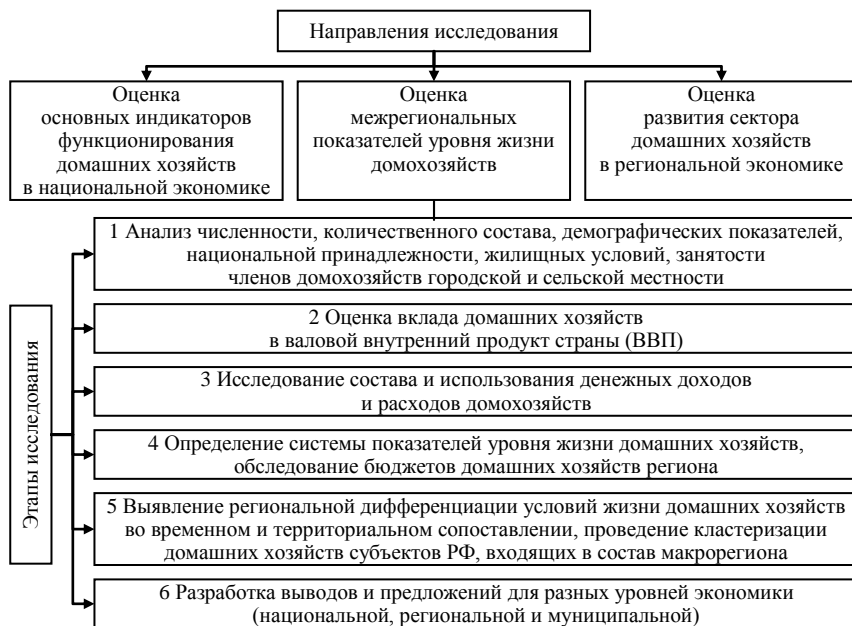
Направления исследования

Оценка основных индикаторов функционирования домашних хозяйств в национальной экономике

Оценка межрегиональных показателей уровня жизни домохозяйств

Оценка развития сектора домашних хозяйств в региональной экономике

Этапы исследования

1 Анализ численности, количественного состава, демографических показателей, национальной принадлежности, жилищных условий, занятости членов домохозяйств городской и сельской местности

2 Оценка вклада домашних хозяйств в валовой внутренний продукт страны (ВВП)

3 Исследование состава и использования денежных доходов и расходов домохозяйств

4 Определение системы показателей уровня жизни домашних хозяйств, обследование бюджетов домашних хозяйств региона

5 Выявление региональной дифференциации условий жизни домашних хозяйств во временном и территориальном сопоставлении, проведение кластеризации домашних хозяйств субъектов РФ, входящих в состав макрорегиона

6 Разработка выводов и предложений для разных уровней экономики (национальной, региональной и муниципальной)